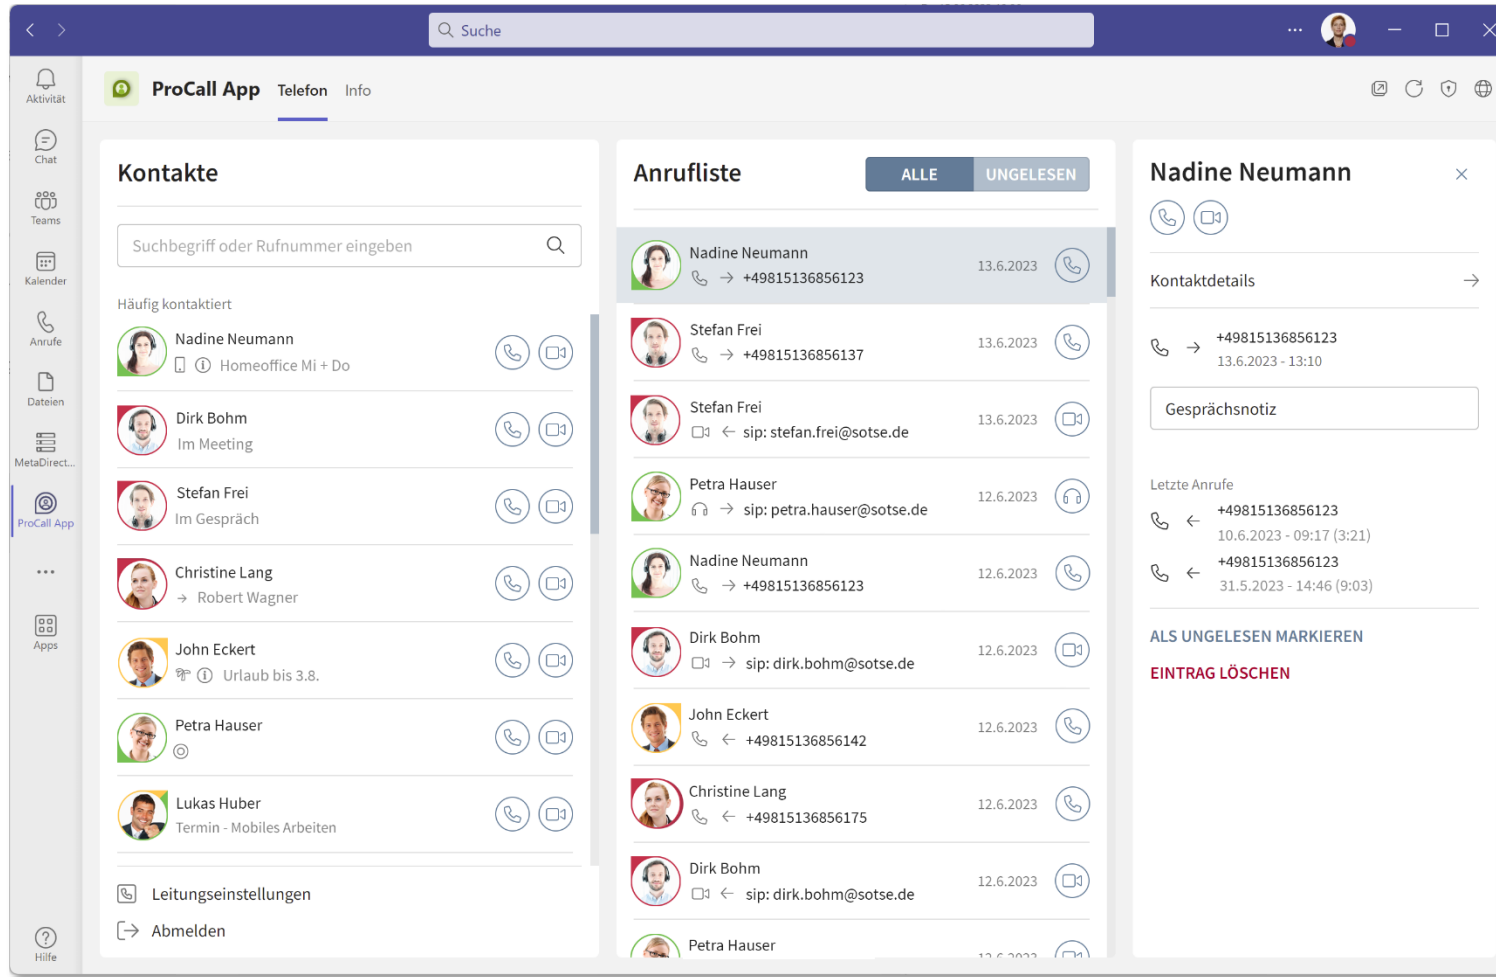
Suche

Aktivität
Chat
Teams
Kalender
Anrufe
Dateien
MetaDirect...
ProCall App
...
Apps
Hilfe

ProCall App Telefon Info

Kontakte

Suchbegriff oder Rufnummer eingeben

Häufig kontaktiert

Nadine Neumann
Homeoffice Mi + Do

Dirk Bohm
Im Meeting

Stefan Frei
Im Gespräch

Christine Lang
→ Robert Wagner

John Eckert
Urlaub bis 3.8.

Petra Hauser

Lukas Huber
Termin - Mobiles Arbeiten

Leitungseinstellungen
Abmelden

Anrufliste

ALLE UNGELESEN

Nadine Neumann
→ +49815136856123
13.6.2023

Stefan Frei
→ +49815136856137
13.6.2023

Stefan Frei
← sip: stefan.frei@sotse.de
13.6.2023

Petra Hauser
→ sip: petra.hauser@sotse.de
12.6.2023

Nadine Neumann
→ +49815136856123
12.6.2023

Dirk Bohm
→ sip: dirk.bohm@sotse.de
12.6.2023

John Eckert
← +49815136856142
12.6.2023

Christine Lang
← +49815136856175
12.6.2023

Dirk Bohm
← sip: dirk.bohm@sotse.de
12.6.2023

Petra Hauser
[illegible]

Nadine Neumann

Kontaktdetails

→ +49815136856123
13.6.2023 - 13:10

Gesprächsnotiz

Letzte Anrufe
← +49815136856123
10.6.2023 - 09:17 (3:21)
← +49815136856123
31.5.2023 - 14:46 (9:03)

ALS UNGELESEN MARKIEREN

EINTRAG LÖSCHEN